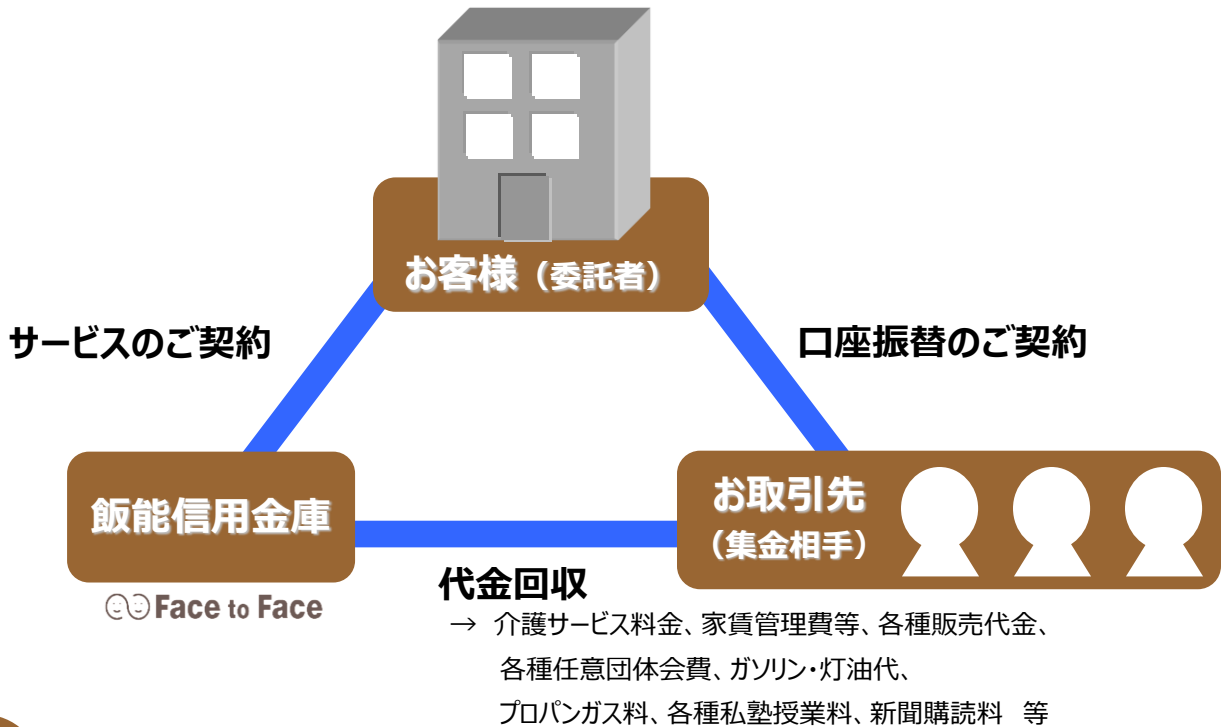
お客様（委託者）

サービスのご契約

口座振替のご契約

飯能信用金庫

Face to Face

お取引先
（集金相手）

代金回収

→ 介護サービス料金、家賃管理費等、各種販売代金、
各種任意団体会費、ガソリン・灯油代、
プロパンガス料、各種私塾授業料、新聞購読料　等